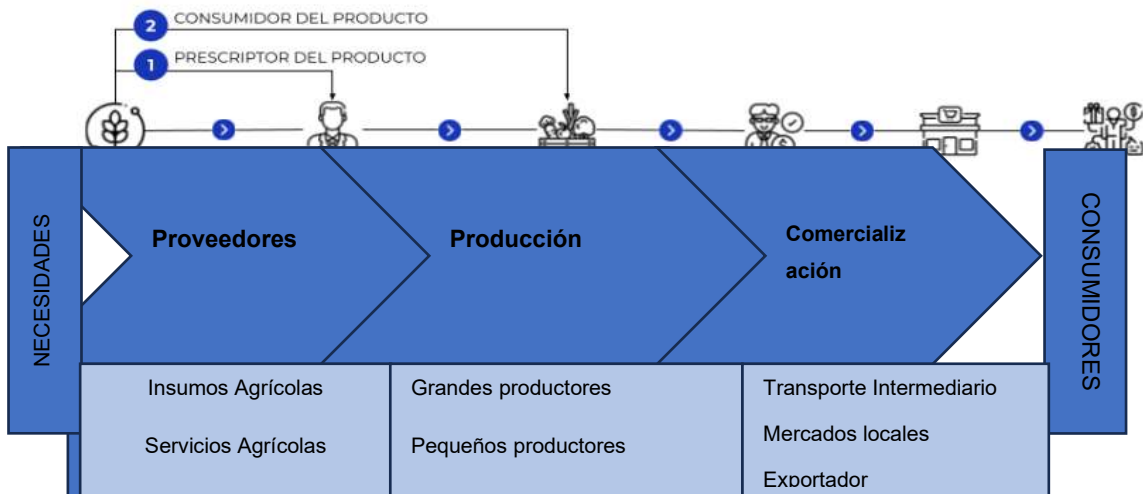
2 CONSUMIDOR DEL PRODUCTO

1 PRESCRIPTOR DEL PRODUCTO

NECESIDADES

Proveedores

Producción

Comercialización

CONSUMIDORES

Insumos Agrícolas

Servicios Agrícolas

Grandes productores

Pequeños productores

Transporte Intermediario

Mercados locales

Exportador